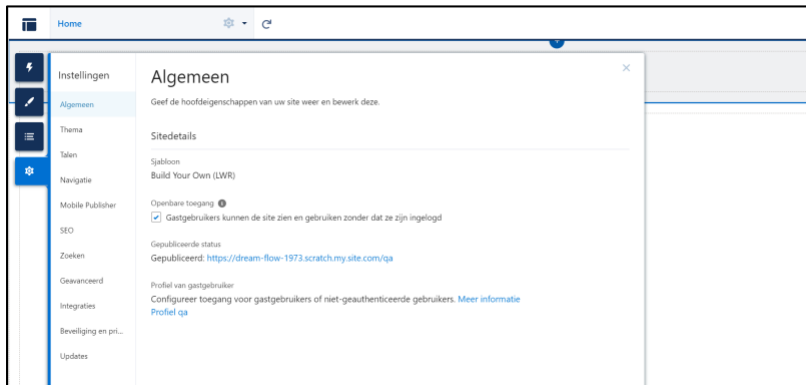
Home

Instellingen

Algemeen
Thema
Talen
Navigatie
Mobile Publisher
SEO
Zoeken
Geavanceerd
Integraties
Beveiliging en pri...
Updates

Algemeen

×

Geef de hoofdeigenschappen van uw site weer en bewerk deze.

Sitedetails

Sjabloon
Build Your Own (LWR)

Openbare toegang
Gastgebruikers kunnen de site zien en gebruiken zonder dat ze zijn ingelogd

Gepubliceerde status
Gepubliceerd: https://dream-flow-1973.scratch.my.site.com/qa

Profiel van gastgebruiker
Configureer toegang voor gastgebruikers of niet-geauthenticeerde gebruikers. Meer informatie
Profiel qa